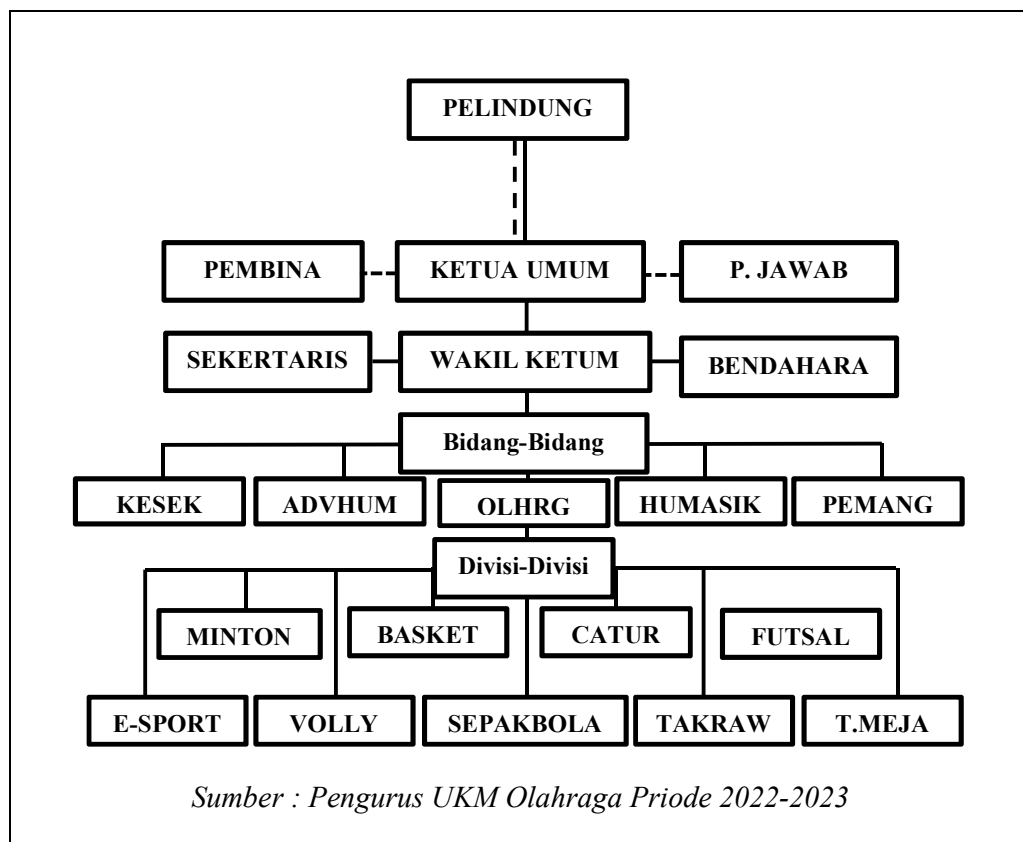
PELINDUNG

PEMBINA

KETUA UMUM

P. JAWAB

SEKERTARIS

WAKIL KETUM

BENDAHARA

Bidang-Bidang

KESEK

ADVHUM

OLHRG

HUMASIK

PEMANG

Divisi-Divisi

MINTON

BASKET

CATUR

FUTSAL

E-SPORT

VOLLY

SEPAKBOLA

TAKRAW

T.MEJA

Sumber : Pengurus UKM Olahraga Priode 2022-2023